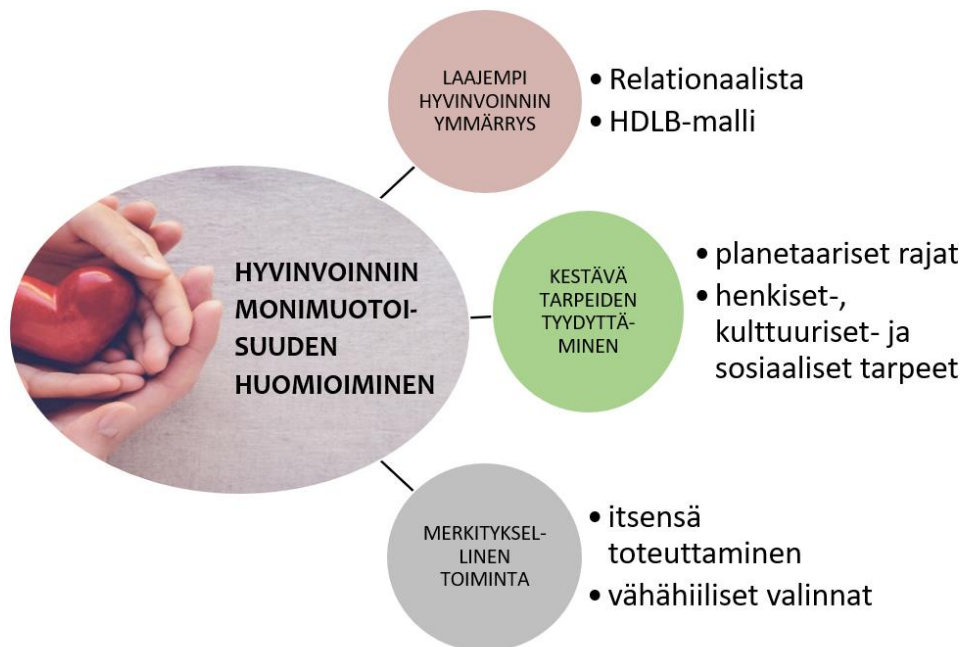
HYVINVOINNIN MONIMUOTOISUUDEN HUOMIOIMINEN

LAAJEMPI HYVINVOINNIN YMMÄRRYS

• Relationaalista
• HDLB-malli

KESTÄVÄ TARPEIDEN TYYDYTTÄMINEN

• planetaariset rajat
• henkiset-, kulttuuriset- ja sosiaaliset tarpeet

MERKITYKSELLINEN TOIMINTA

• itsensä toteuttaminen
• vähähiiliset valinnat